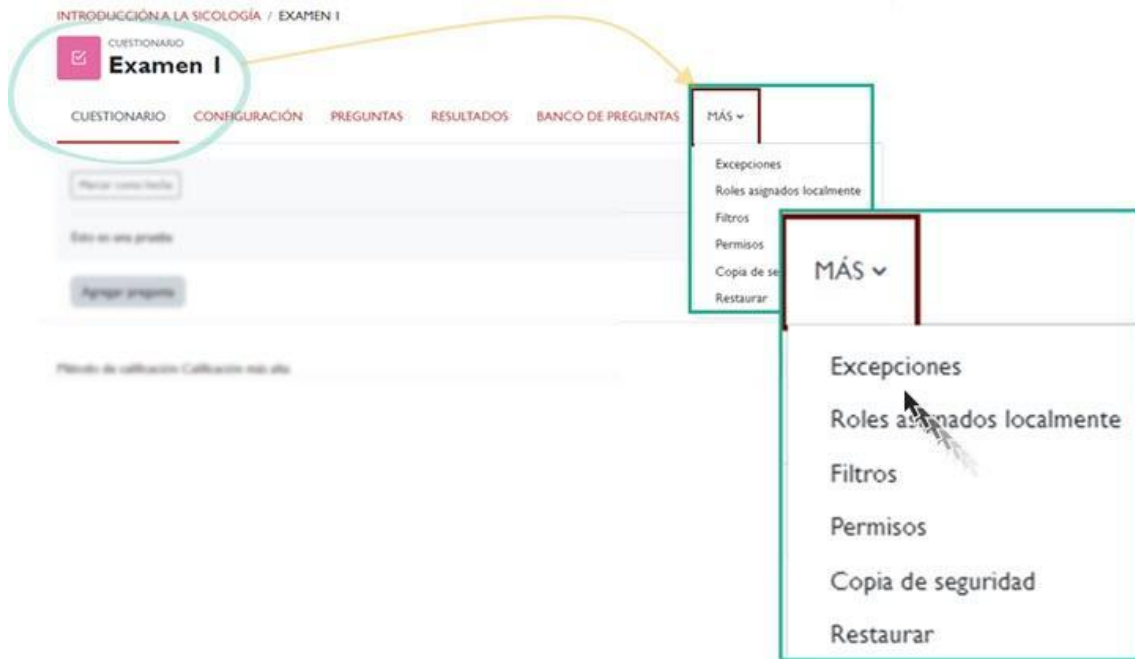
INTRODUCCIÓN A LA SICOLOGÍA / EXAMEN I

CUESTIONARIO
Examen I

CUESTIONARIO CONFIGURACIÓN PREGUNTAS RESULTADOS BANCO DE PREGUNTAS MÁS

Excepciones
Roles asignados localmente
Filtros
Permisos
Copia de se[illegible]
Restaurar

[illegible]

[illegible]

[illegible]

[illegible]

MÁS

Excepciones
Roles asignados localmente
Filtros
Permisos
Copia de seguridad
Restaurar